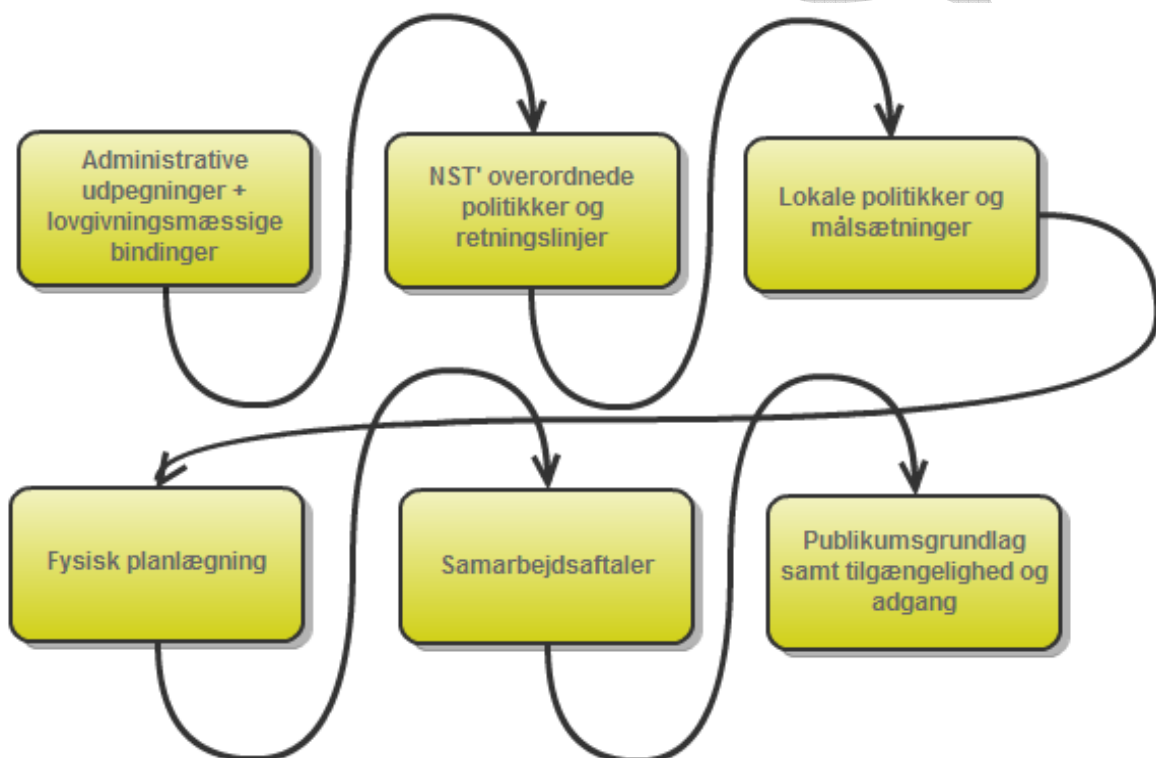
Administrative udpegninger + lovgivningsmæssige bindinger

NST' overordnede politikker og retningslinjer

Lokale politikker og målsætninger

Fysisk planlægning

Samarbejdsaftaler

Publikumsgrundlag samt tilgængelighed og adgang